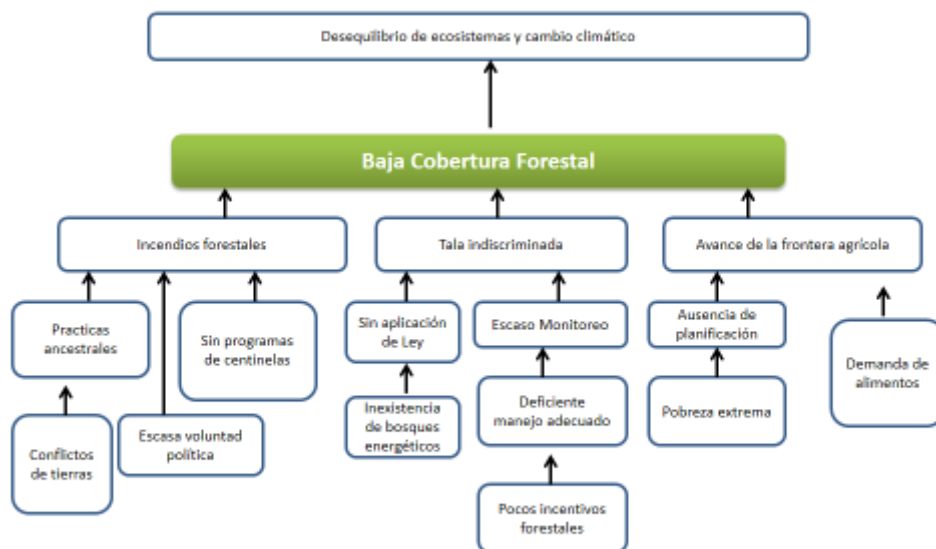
Desequilibrio de ecosistemas y cambio climático

Baja Cobertura Forestal

Incendios forestales

Tala indiscriminada

Avance de la frontera agrícola

Practicas ancestrales

Sin programas de centinelas

Conflictos de tierras

Escasa voluntad política

Sin aplicación de Ley

Inexistencia de bosques energéticos

Escaso Monitoreo

Deficiente manejo adecuado

Pocos incentivos forestales

Ausencia de planificación

Pobreza extrema

Demanda de alimentos